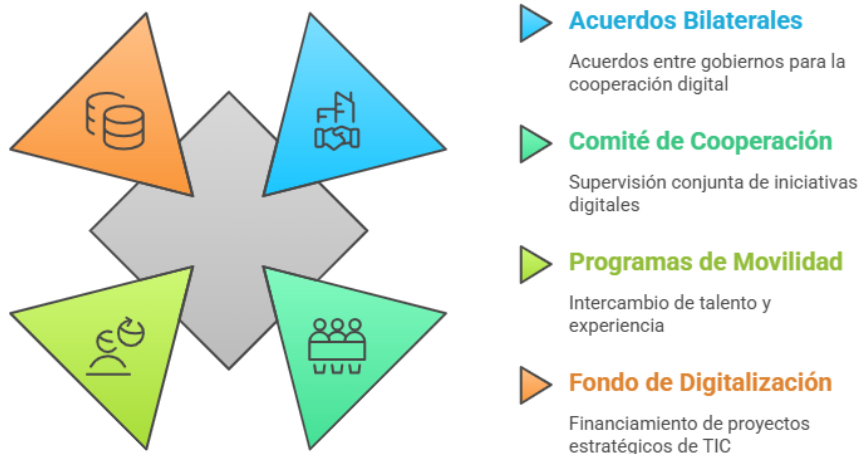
Acuerdos Bilaterales

Acuerdos entre gobiernos para la cooperación digital

Comité de Cooperación

Supervisión conjunta de iniciativas digitales

Programas de Movilidad

Intercambio de talento y experiencia

Fondo de Digitalización

Financiamiento de proyectos estratégicos de TIC